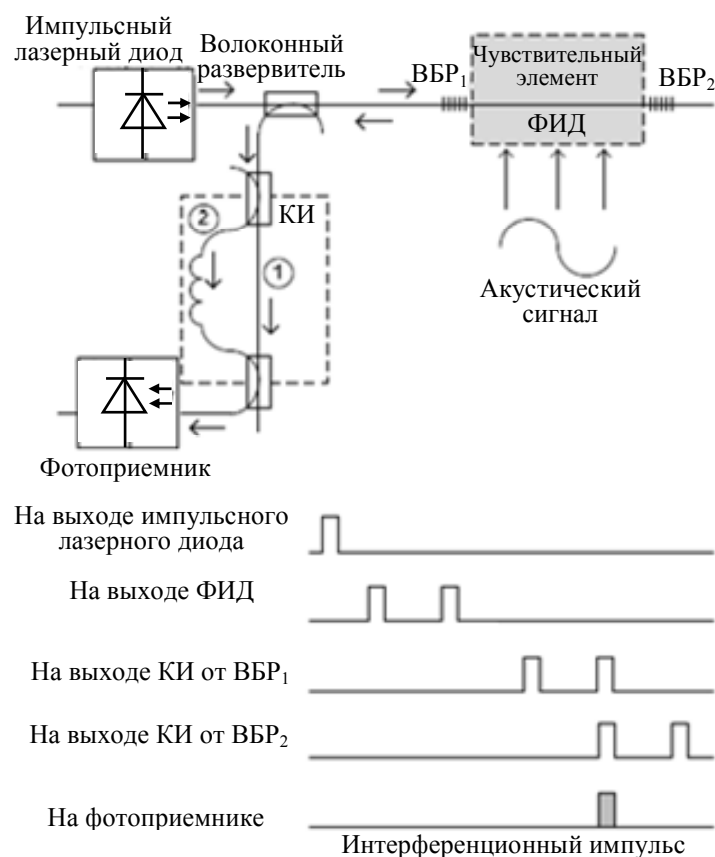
Импульсный лазерный диод

Волоконный развервитель

ВБР$_1$

Чувствительный элемент

ФИД

ВБР$_2$

КИ

2

1

Акустический сигнал

Фотоприемник

На выходе импульсного лазерного диода

На выходе ФИД

На выходе КИ от ВБР$_1$

На выходе КИ от ВБР$_2$

На фотоприемнике

Интерференционный импульс